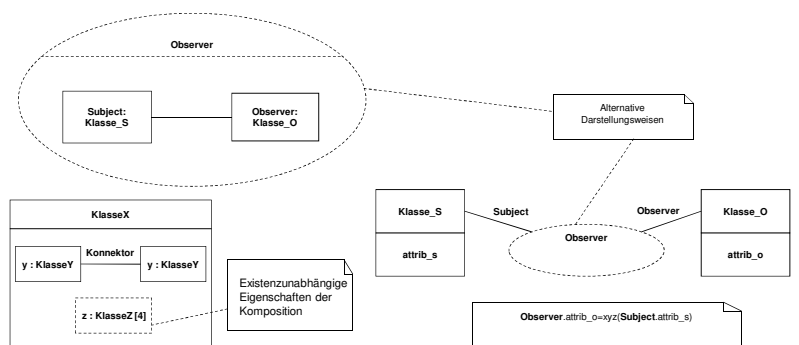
Observer

Subject:
Klasse_S

Observer:
Klasse_O

Alternative Darstellungsweisen

KlasseX

y : KlasseY

Konnektor

y : KlasseY

z : KlasseZ [4]

Existenzunabhängige Eigenschaften der Komposition

Klasse_S

attrib_s

Subject

Observer

Observer

Klasse_O

attrib_o

Observer.attrib_o=xyz(Subject.attrib_s)